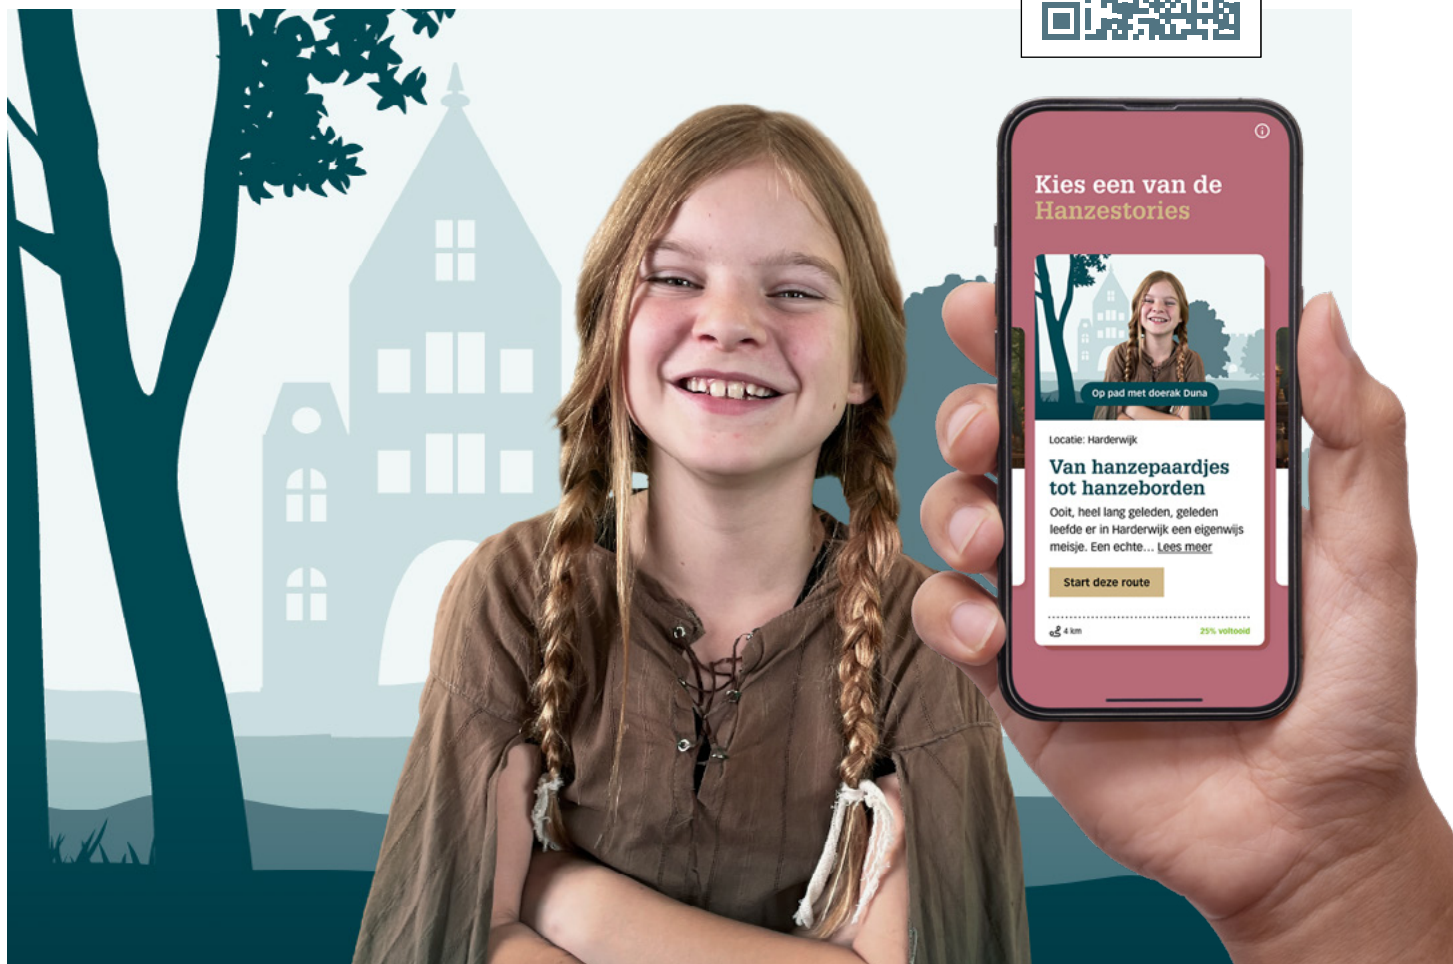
Kies een van de Hanzestories

Op pad met doerak Duna

Locatie: Harderwijk

Van hanzepaardjes tot hanzeborden

Ooit, heel lang geleden, geleden leefde er in Harderwijk een eigenwijs meisje. Een echte... Lees meer

Start deze route

4 km

25% voltooid